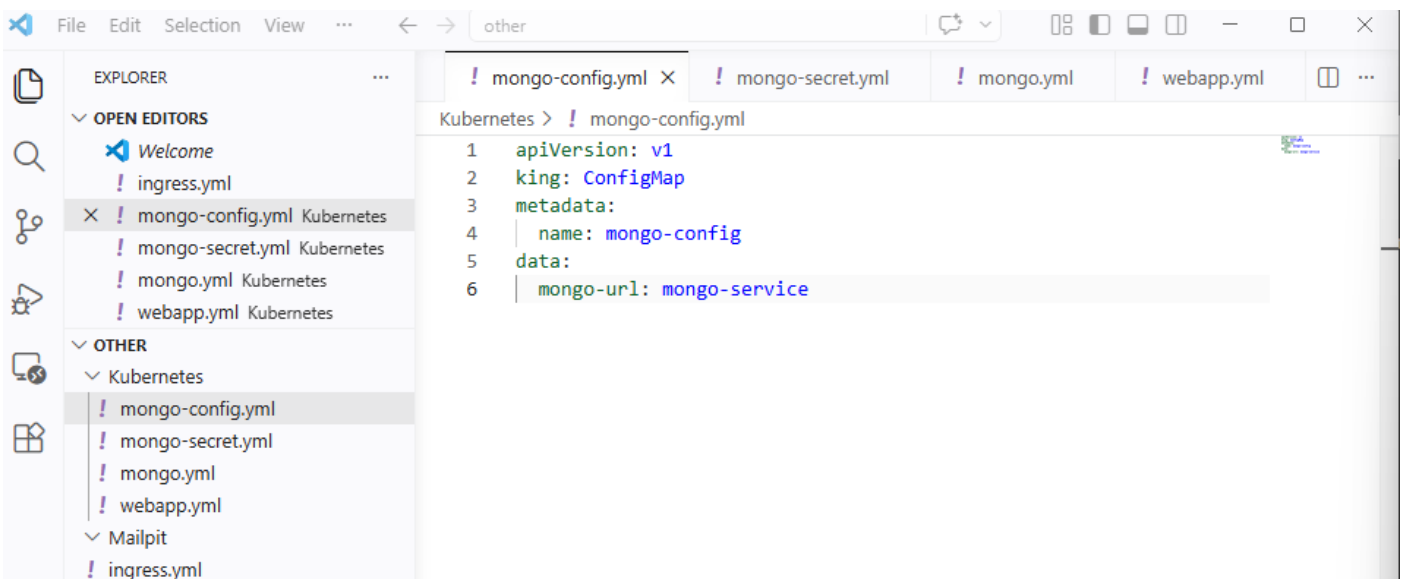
File Edit Selection View ···

other

EXPLORER ···

OPEN EDITORS

Welcome

! ingress.yml

× ! mongo-config.yml Kubernetes

! mongo-secret.yml Kubernetes

! mongo.yml Kubernetes

! webapp.yml Kubernetes

OTHER

Kubernetes

! mongo-config.yml

! mongo-secret.yml

! mongo.yml

! webapp.yml

Mailpit

! ingress.yml

! mongo-config.yml ×

! mongo-secret.yml

! mongo.yml

! webapp.yml

Kubernetes > ! mongo-config.yml

1 apiVersion: v1
2 king: ConfigMap
3 metadata:
4 name: mongo-config
5 data:
6 mongo-url: mongo-service